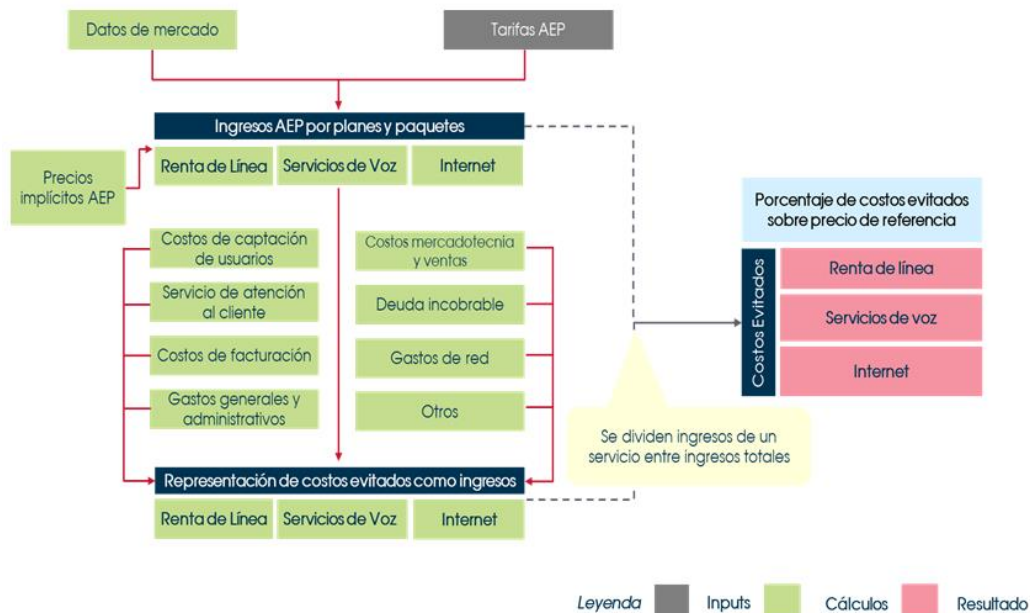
Datos de mercado

Tarifas AEP

Ingresos AEP por planes y paquetes

Precios implícitos AEP

Renta de Línea

Servicios de Voz

Internet

Costos de captación de usuarios

Servicio de atención al cliente

Costos de facturación

Gastos generales y administrativos

Costos mercadotecnia y ventas

Deuda incobrable

Gastos de red

Otros

Representación de costos evitados como ingresos

Renta de Línea

Servicios de Voz

Internet

Se dividen ingresos de un servicio entre ingresos totales

Porcentaje de costos evitados sobre precio de referencia

Costos Evitados

Renta de línea

Servicios de voz

Internet

Leyenda

Inputs

Cálculos

Resultado